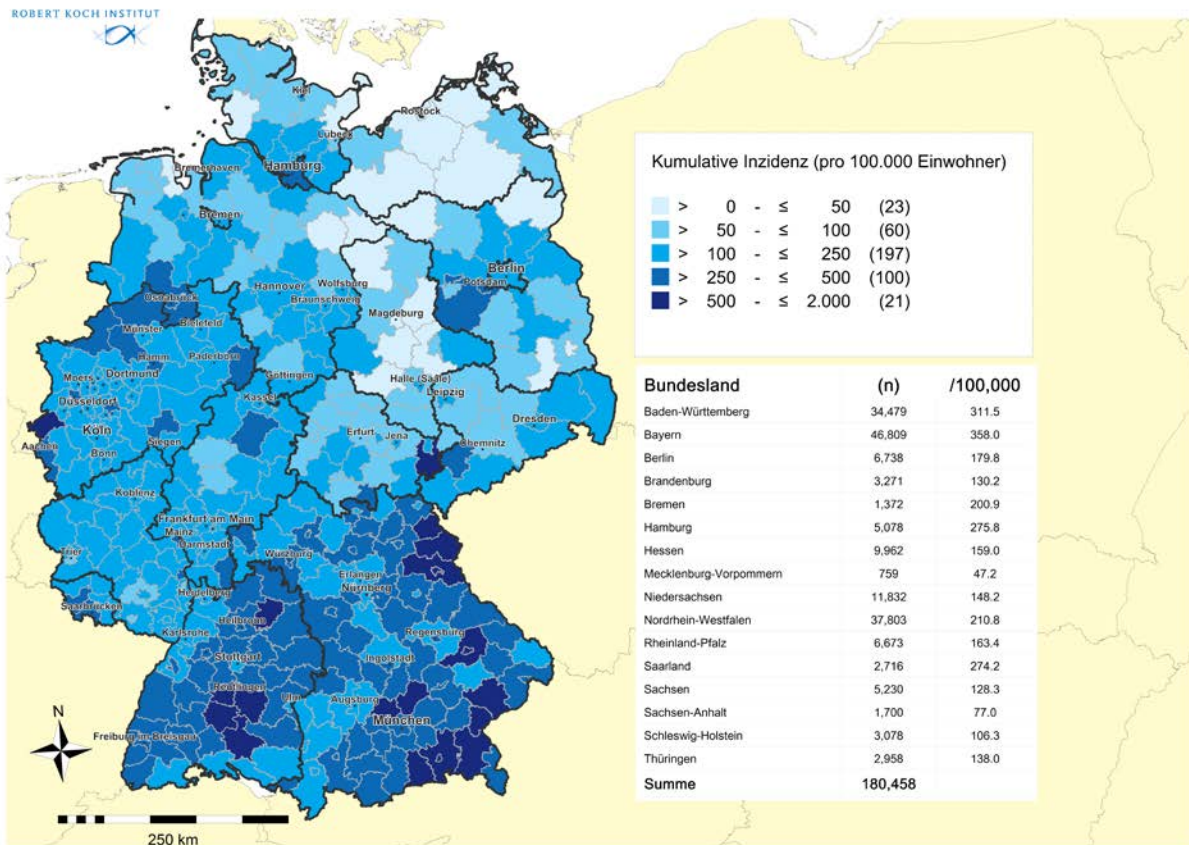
ROBERT KOCH INSTITUT

Kiel
Rostock
Lübeck
Bremerhaven
Hamburg
Bremen
Berlin
Hannover
Wolfsburg
Braunschweig
Potsdam
Osnabrück
Magdeburg
Münster
Bielefeld
Hamm
Paderborn
Moers
Dortmund
Düsseldorf
Göttingen
Halle (Saale)
Leipzig
Kassel
Köln
Aachen
Siegen
Bonn
Erfurt
Jena
Chemnitz
Dresden
Koblenz
Frankfurt am Main
Mainz
Darmstadt
Trier
Würzburg
Erlangen
Nürnberg
Saarbrücken
Heidelberg
Heilbronn
Karlsruhe
Regensburg
Stuttgart
Ingolstadt
Reutlingen
Ulm
Augsburg
München
Freiburg im Breisgau

N

250 km

Kumulative Inzidenz (pro 100.000 Einwohner)

> 0 - ≤ 50 (23)
> 50 - ≤ 100 (60)
> 100 - ≤ 250 (197)
> 250 - ≤ 500 (100)
> 500 - ≤ 2.000 (21)

| Bundesland | (n) | /100,000 |
|---|---|---|
| Baden-Württemberg | 34,479 | 311.5 |
| Bayern | 46,809 | 358.0 |
| Berlin | 6,738 | 179.8 |
| Brandenburg | 3,271 | 130.2 |
| Bremen | 1,372 | 200.9 |
| Hamburg | 5,078 | 275.8 |
| Hessen | 9,962 | 159.0 |
| Mecklenburg-Vorpommern | 759 | 47.2 |
| Niedersachsen | 11,832 | 148.2 |
| Nordrhein-Westfalen | 37,803 | 210.8 |
| Rheinland-Pfalz | 6,673 | 163.4 |
| Saarland | 2,716 | 274.2 |
| Sachsen | 5,230 | 128.3 |
| Sachsen-Anhalt | 1,700 | 77.0 |
| Schleswig-Holstein | 3,078 | 106.3 |
| Thüringen | 2,958 | 138.0 |
| Summe | 180,458 | |